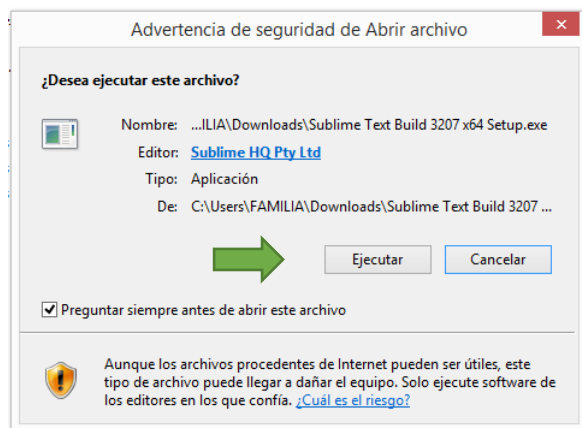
Advertencia de seguridad de Abrir archivo

¿Desea ejecutar este archivo?

Nombre: ...ILIA\Downloads\Sublime Text Build 3207 x64 Setup.exe

Editor: Sublime HQ Pty Ltd

Tipo: Aplicación

De: C:\Users\FAMILIA\Downloads\Sublime Text Build 3207 ...

Ejecutar

Cancelar

Preguntar siempre antes de abrir este archivo

Aunque los archivos procedentes de Internet pueden ser útiles, este tipo de archivo puede llegar a dañar el equipo. Solo ejecute software de los editores en los que confía. ¿Cuál es el riesgo?